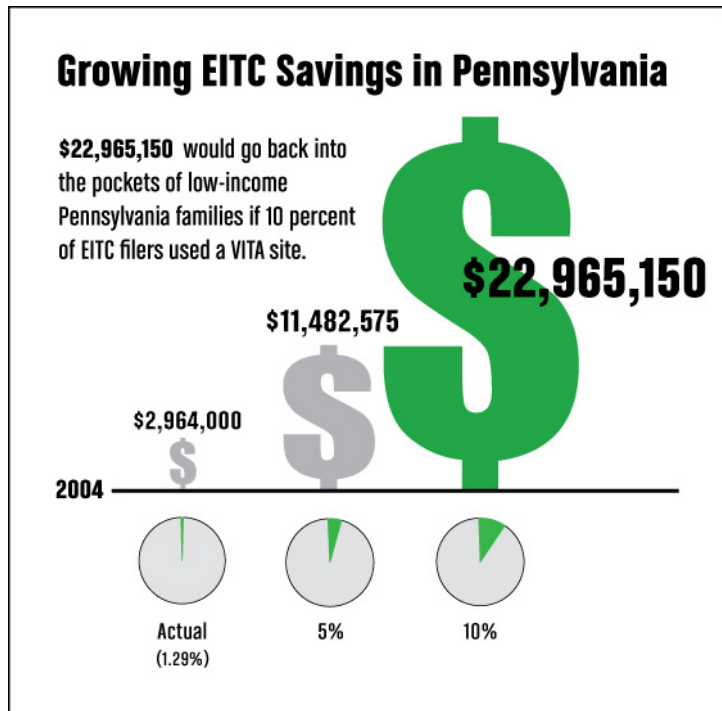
Growing EITC Savings in Pennsylvania

$22,965,150 would go back into the pockets of low-income Pennsylvania families if 10 percent of EITC filers used a VITA site.

$22,965,150

$11,482,575

$2,964,000

$

$

$

2004

Actual
(1.29%)

5%

10%